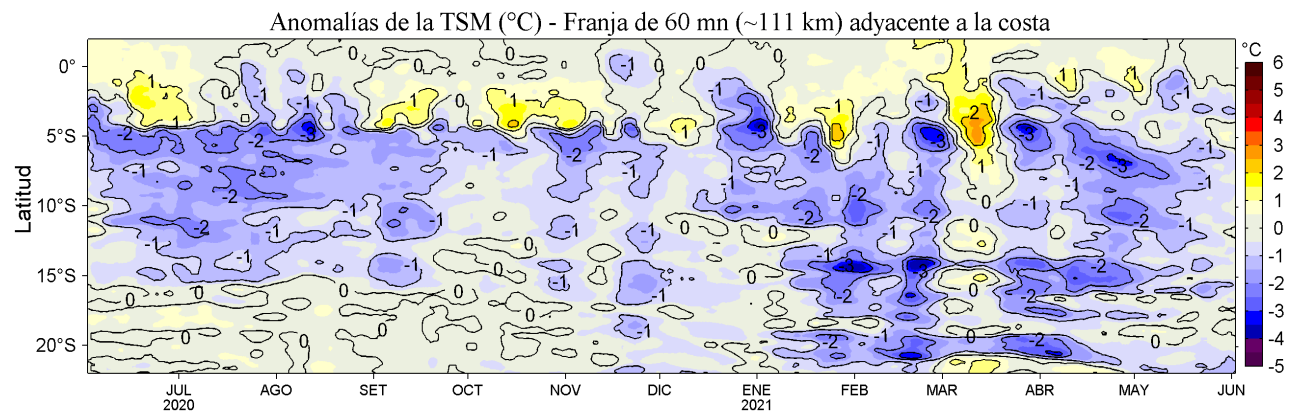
Anomalías de la TSM (°C) - Franja de 60 mn (~111 km) adyacente a la costa

Latitud

0°
5°S
10°S
15°S
20°S

JUL
2020
AGO
SET
OCT
NOV
DIC
ENE
2021
FEB
MAR
ABR
MAY
JUN

°C
6
5
4
3
2
1
0
-1
-2
-3
-4
-5

1
0
-1
-2
-3
2